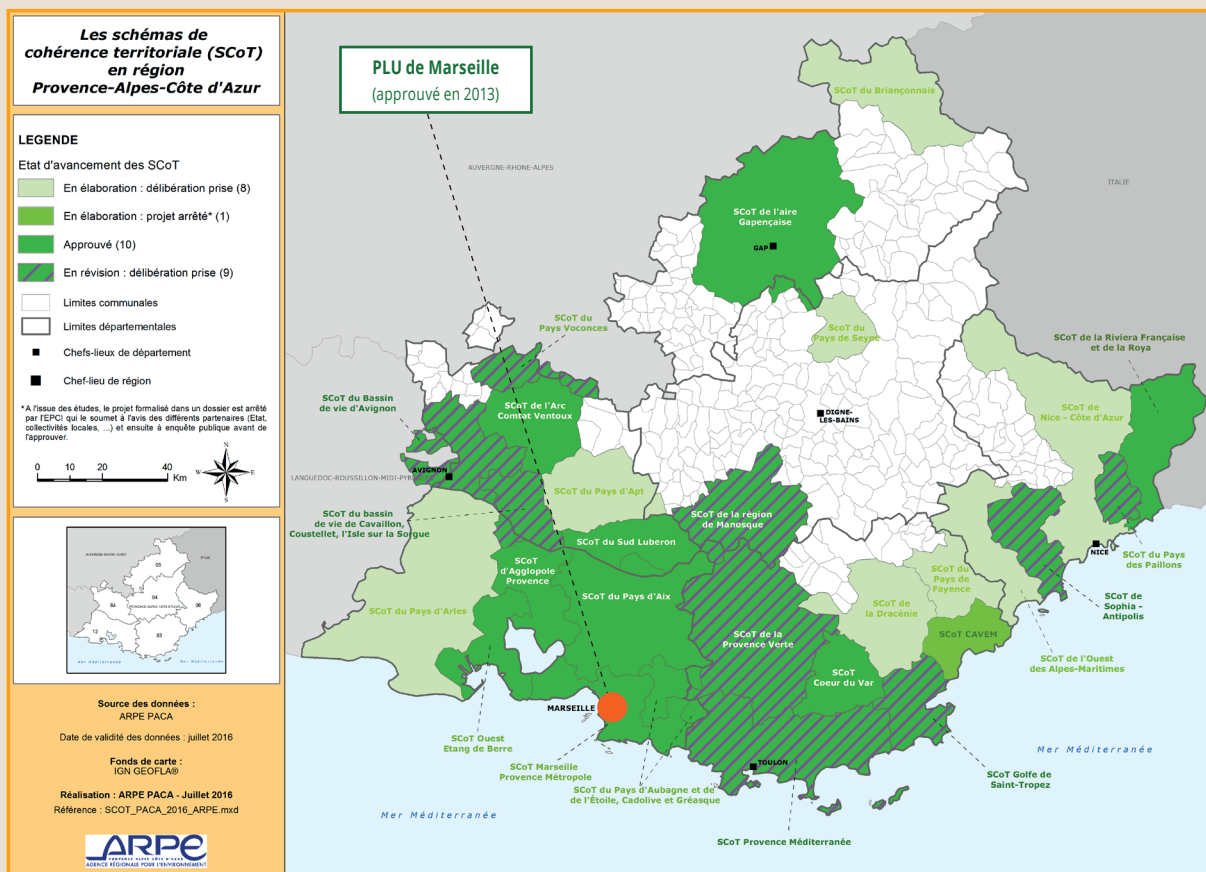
Les schémas de cohérence territoriale (SCoT) en région Provence-Alpes-Côte d'Azur

LEGENDE

Etat d'avancement des SCoT

En élaboration : délibération prise (8)

En élaboration : projet arrêté* (1)

Approuvé (10)

En révision : délibération prise (9)

Limites communales

Limites départementales

Chefs-lieux de département

Chef-lieu de région

* A l'issue des études, le projet formalisé dans un dossier est arrêté par l'EPCI qui le soumet à l'avis des différents partenaires (Etat, collectivités locales, ...) et ensuite à enquête publique avant de l'approuver.

0 10 20 40 Km

N S E W

AUVERGNE-RHONE-ALPES 05 04 84 06 13 83 PROVENCE-ALPES-COTE D'AZUR ITALIE Mer Méditerranée

Source des données : ARPE PACA

Date de validité des données : juillet 2016

Fonds de carte : IGN GEOFLA®

Réalisation : ARPE PACA - Juillet 2016

Référence : SCOT_PACA_2016_ARPE.mxd

ARPE AGENCE RÉGIONALE POUR L'ENVIRONNEMENT

PLU de Marseille
(approuvé en 2013)

AUVERGNE-RHONE-ALPES

ITALIE

SCoT du Briançonnais

SCoT de l'aire Gapençaise

GAP

SCoT du Pays Voconces

SCoT du Pays de Seyne

SCoT de la Riviera Française et de la Roya

SCoT du Bassin de vie d'Avignon

SCoT de l'Arc Comtat Ventoux

DIGNE-LES-BAINS

SCoT de Nice - Côte d'Azur

LANGUEDOC-ROUSSILLON-MIDI-PYRÉNÉES

AVIGNON

SCoT du Pays d'Apt

SCoT de la région de Manosque

SCoT du bassin de vie de Cavaillon, Coustellet, l'Isle sur la Sorgue

SCoT du Sud Luberon

NICE

SCoT du Pays des Paillons

SCoT d'Agglopole Provence

SCoT du Pays d'Aix

SCoT du Pays de Fayence

SCoT de Sophia - Antipolis

SCoT du Pays d'Arles

SCoT de la Dracénie

SCoT CAVEM

SCoT de la Provence Verte

SCoT de l'Ouest des Alpes-Maritimes

SCoT Coeur du Var

MARSEILLE

SCoT Ouest Etang de Berre

Mer Méditerranée

TOULON

SCoT Marseille Provence Métropole

SCoT du Pays d'Aubagne et de l'Étoile, Cadolive et Gréasque

SCoT Golfe de Saint-Tropez

Mer Méditerranée

SCoT Provence Méditerranée